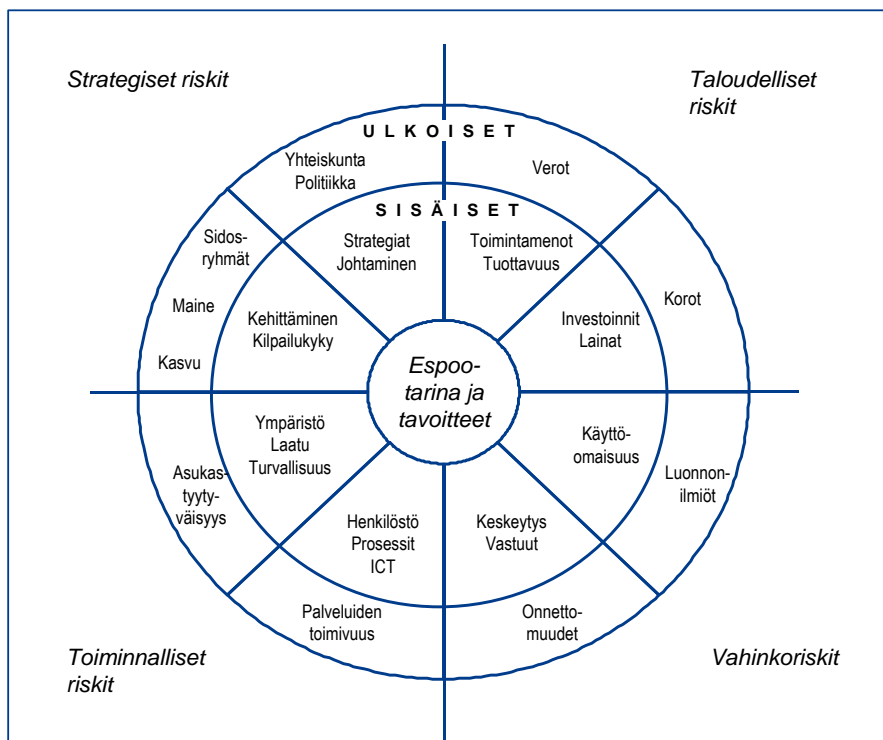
Strategiset riskit

Taloudelliset riskit

U L K O I S E T

Yhteiskunta Politiikka

Verot

S I S Ä I S E T

Sidosryhmät

Strategiat Johtaminen

Toimintamenot Tuottavuus

Korot

Maine

Kehittäminen Kilpailukyky

Investoinnit Lainat

Kasvu

Espoo-tarina ja tavoitteet

Ympäristö Laatu Turvallisuus

Käyttöomaisuus

Asukastyytyväisyys

Luonnonilmiöt

Henkilöstö Prosessit ICT

Keskeytys Vastuut

Palveluiden toimivuus

Onnettomuudet

Toiminnalliset riskit

Vahinkoriskit